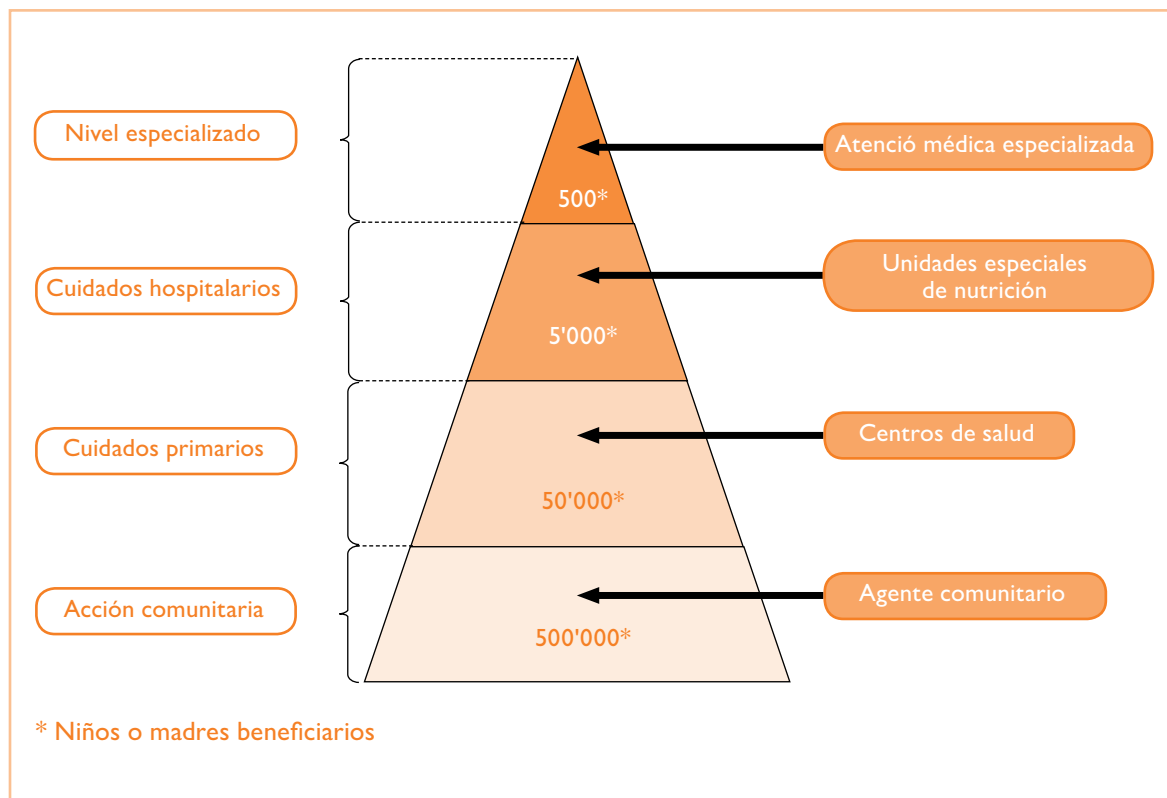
Nivel especializado

500*

Atenció médica especializada

Cuidados hospitalarios

5'000*

Unidades especiales de nutrición

Cuidados primarios

50'000*

Centros de salud

Acción comunitaria

500'000*

Agente comunitario

* Niños o madres beneficiarios